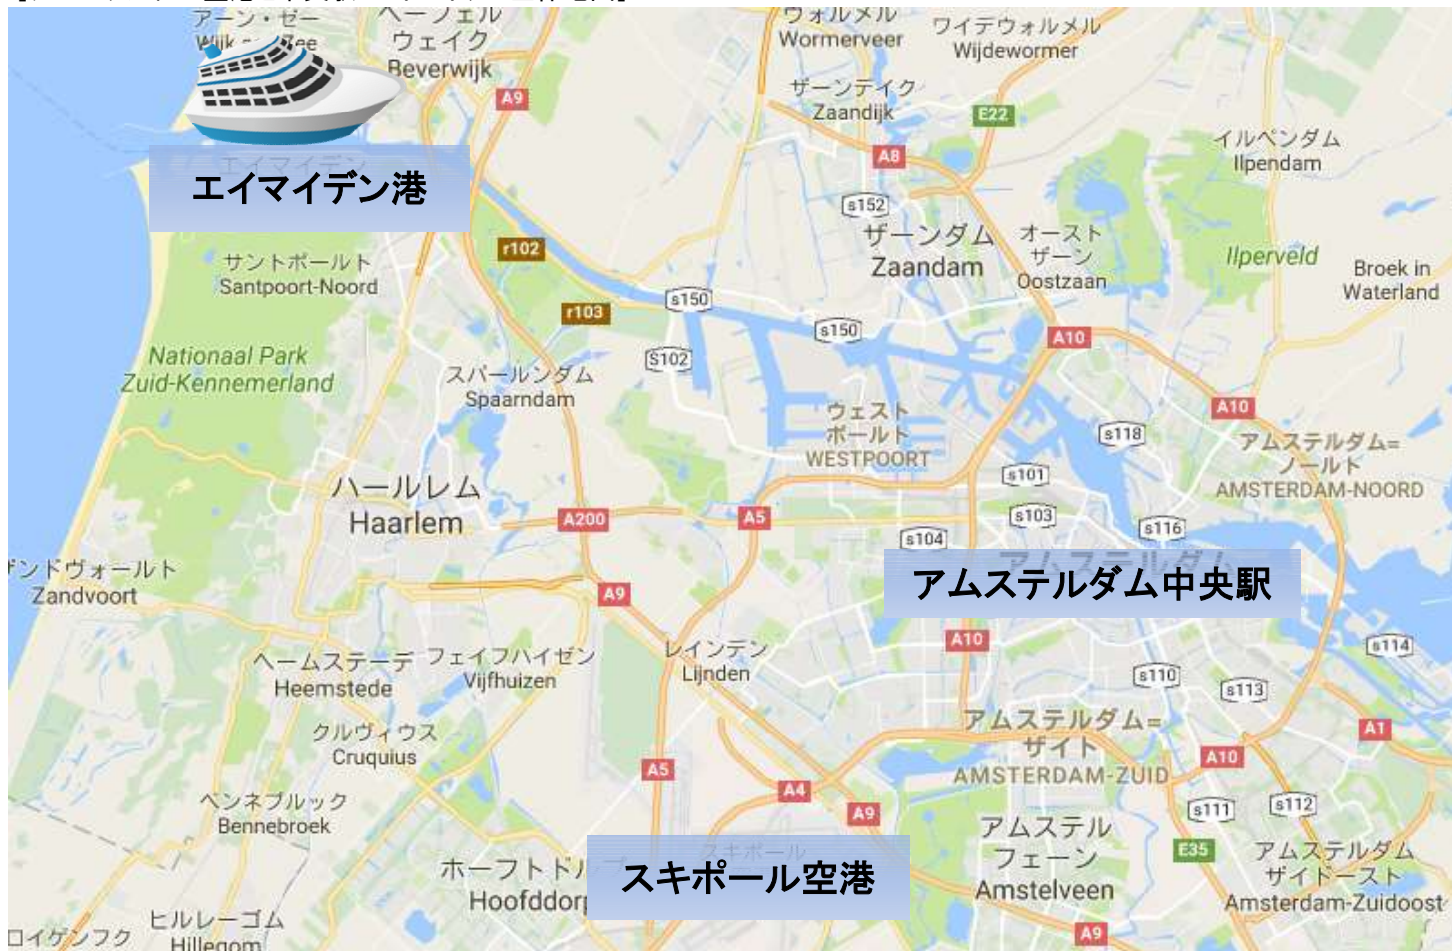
アーン・ゼー
Wijk aan Zee
ベーフェル
ウェイク
Beverwijk
A9
ウォルメル
Wormerveer
ワイデウォルメル
Wijdewormer
ザーンデイク
Zaandijk
E22
イルペンダム
Ilpendam
エイマイデン港
A8
s152
ザーンダム
Zaandam
オーストザーン
Oostzaan
Ilperveld
Broek in Waterland
サントポールト
Santpoort-Noord
r102
s150
r103
s150
A10
National Park
Zuid-Kennemerland
スパールンダム
Spaarndam
S102
ウェストポールト
WESTPOORT
A10
s118
アムステルダム=ノールト
AMSTERDAM-NOORD
ハールレム
Haarlem
s101
A200
A5
s103
s116
s104
アムステルダム中央駅
ンドヴォールト
Zandvoort
A9
A10
s114
ヘームステーデ
Heemstede
フェイフハイゼン
Vijfhuizen
レインデン
Lijnden
s110
s113
クルヴィウス
Cruquius
アムステルダム=ザイト
AMSTERDAM-ZUID
A1
A10
A5
A4
ベンネブルック
Bennebroek
A9
s111
s112
アムステルフェーン
Amstelveen
E35
アムステルダム ザイドースト
Amsterdam-Zuidoost
ホーフトドルプ
Hoofddorp
スキポール空港
ヒルレーゴム
Hillegom
ロイゲンフク
A9